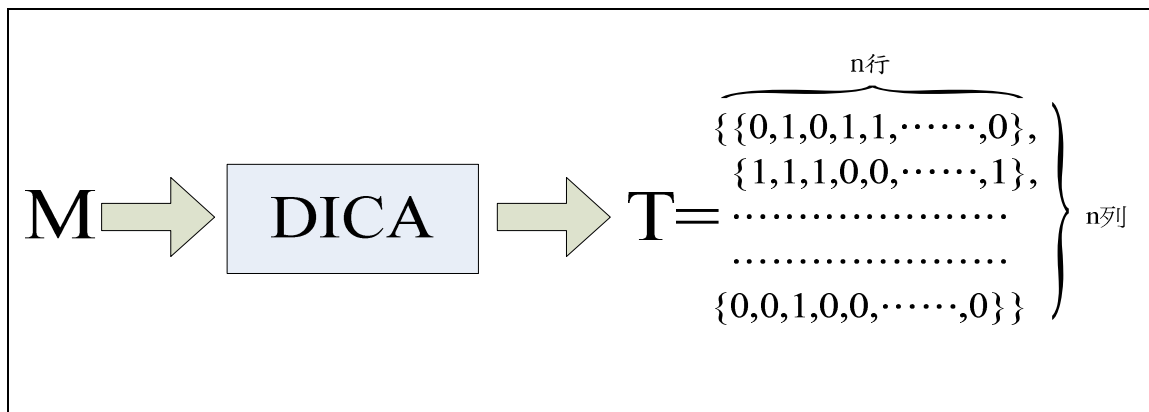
M

DICA

T=

n行

$\{\{0,1,0,1,1,\cdots\cdots,0\},$

$\{1,1,1,0,0,\cdots\cdots,1\},$

$\cdots\cdots\cdots\cdots\cdots\cdots\cdots$

$\cdots\cdots\cdots\cdots\cdots\cdots\cdots$

$\{0,0,1,0,0,\cdots\cdots,0\}\}$

n列